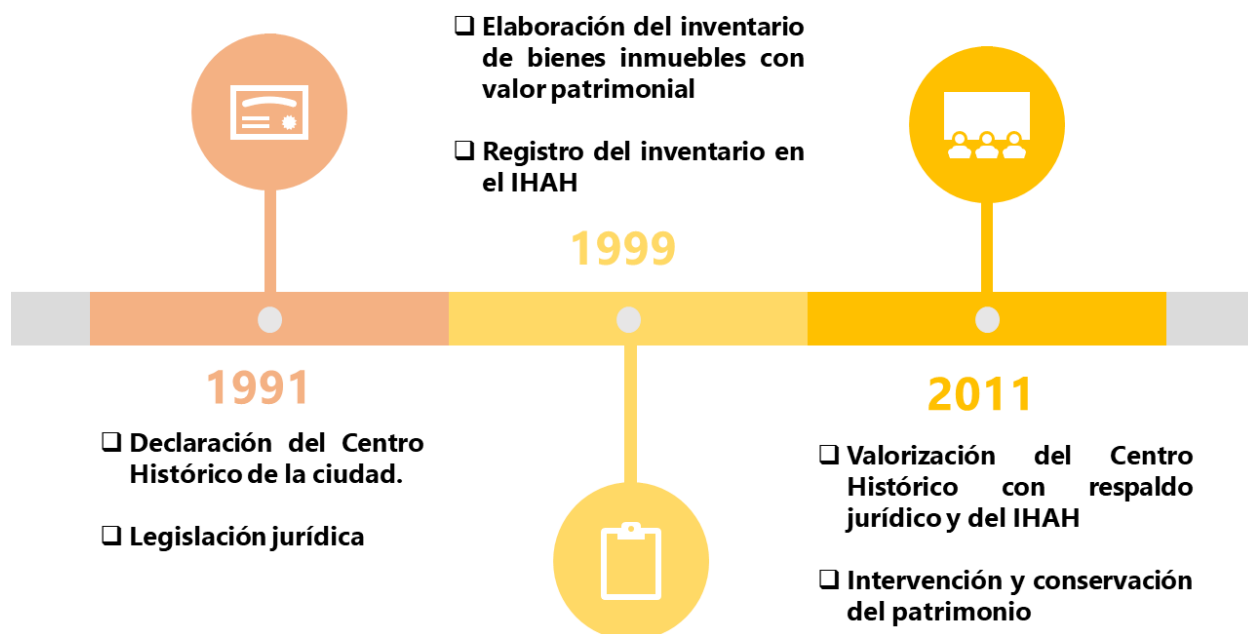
❑ Elaboración del inventario de bienes inmuebles con valor patrimonial

❑ Registro del inventario en el IHAH

1999

1991

❑ Declaración del Centro Histórico de la ciudad.

❑ Legislación jurídica

2011

❑ Valorización del Centro Histórico con respaldo jurídico y del IHAH

❑ Intervención y conservación del patrimonio